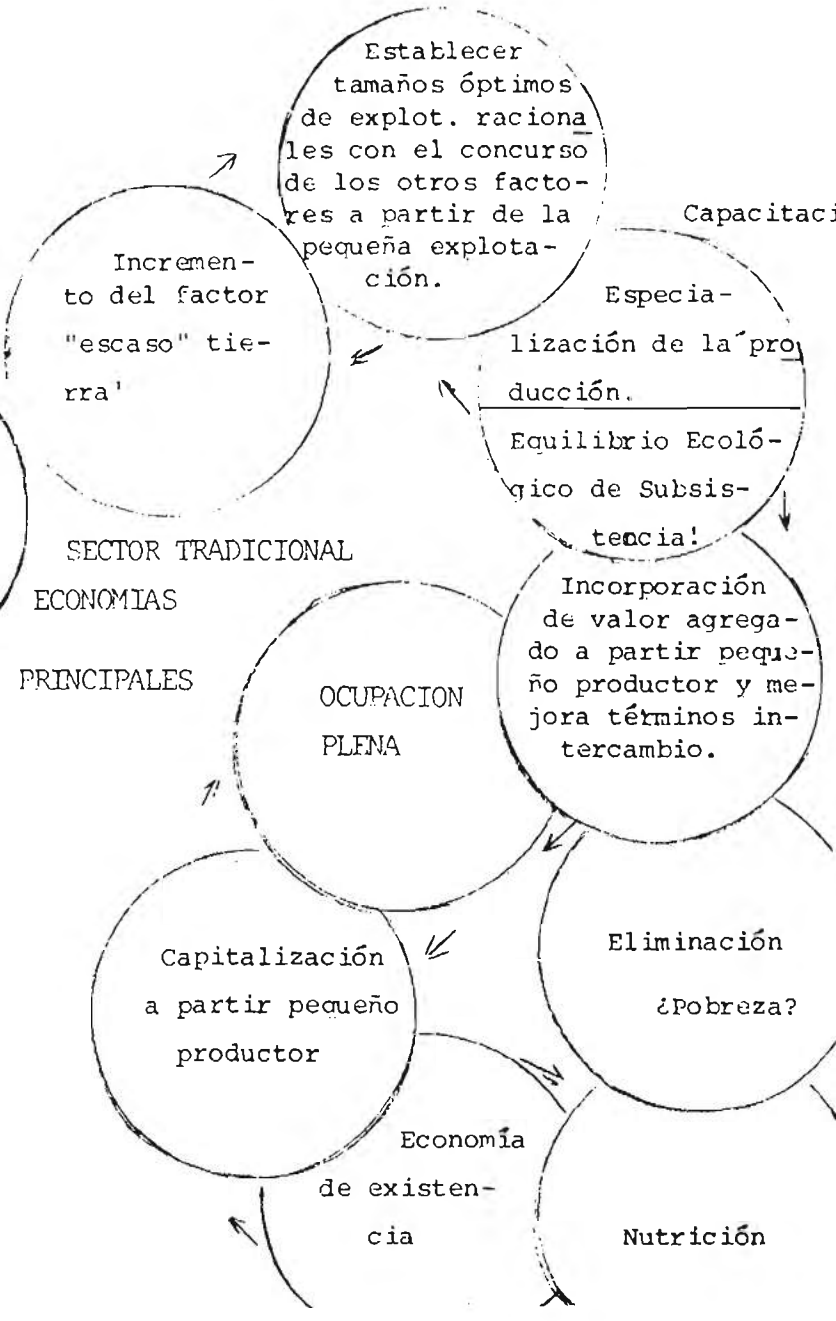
Establecer tamaños óptimos de explot. racionales con el concurso de los otros factores a partir de la pequeña explotación.

Capacitaci

Incremento del factor "escaso" tierra'

Especialización de la producción.

Equilibrio Ecológico de Subsistencia!

SECTOR TRADICIONAL

ECONOMIAS

PRINCIPALES

Incorporación de valor agregado a partir pequeño productor y mejora términos intercambio.

OCUPACION PLENA

Capitalización a partir pequeño productor

Eliminación ¿Pobreza?

Economía de existencia

Nutrición